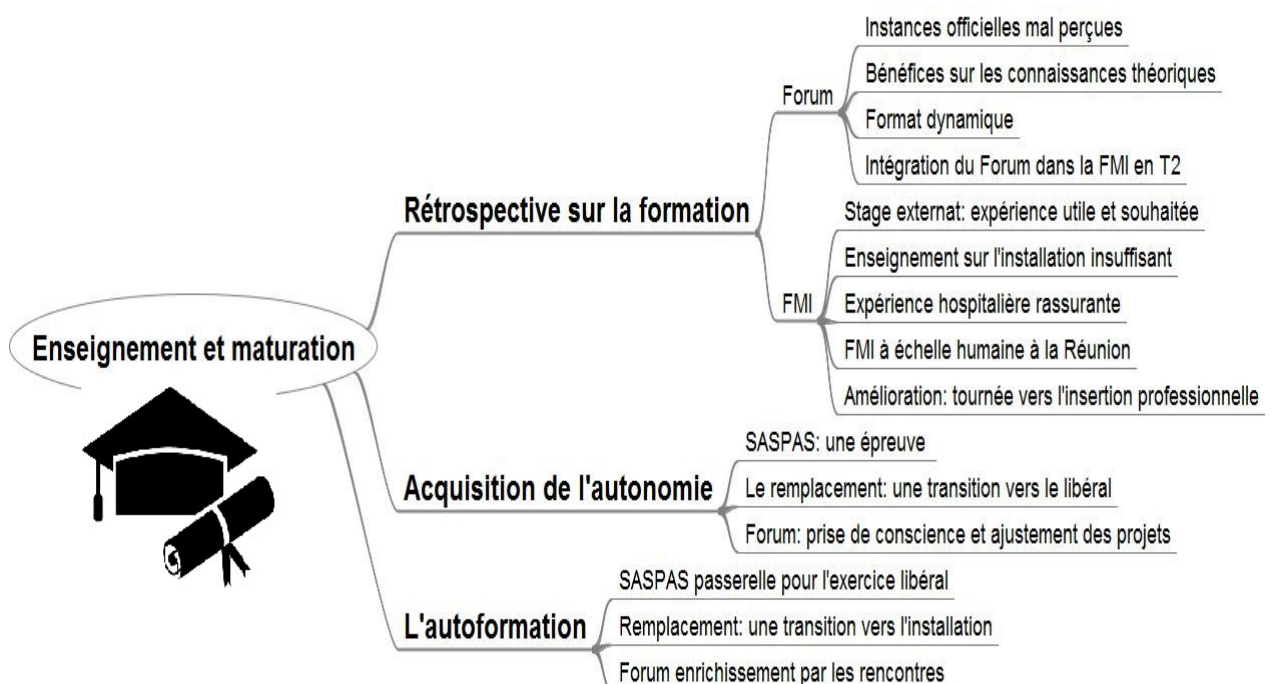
Enseignement et maturation

Rétrospective sur la formation

Forum

Instances officielles mal perçues

Bénéfices sur les connaissances théoriques

Format dynamique

Intégration du Forum dans la FMI en T2

FMI

Stage externat: expérience utile et souhaitée

Enseignement sur l'installation insuffisant

Expérience hospitalière rassurante

FMI à échelle humaine à la Réunion

Amélioration: tournée vers l'insertion professionnelle

Acquisition de l'autonomie

SASPAS: une épreuve

Le remplacement: une transition vers le libéral

Forum: prise de conscience et ajustement des projets

L'autoformation

SASPAS passerelle pour l'exercice libéral

Remplacement: une transition vers l'installation

Forum enrichissement par les rencontres